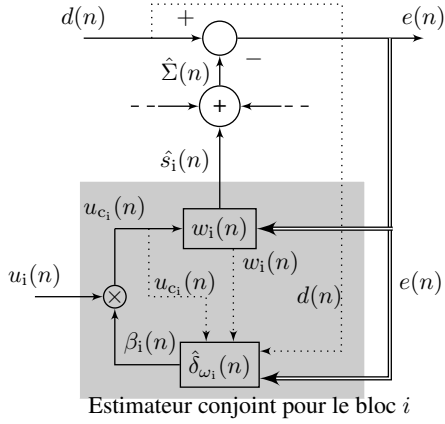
$d(n)$

$+$

$e(n)$

$-$

$\hat{\Sigma}(n)$

$+$

$\hat{s}_{\rm i}(n)$

$u_{\rm c_i}(n)$

$w_{\rm i}(n)$

$u_{\rm i}(n)$

$\otimes$

$u_{\rm c_i}(n)$

$w_{\rm i}(n)$

$d(n)$

$e(n)$

$\beta_{\rm i}(n)$

$\hat{\delta}_{\omega_{\rm i}}(n)$

Estimateur conjoint pour le bloc $i$